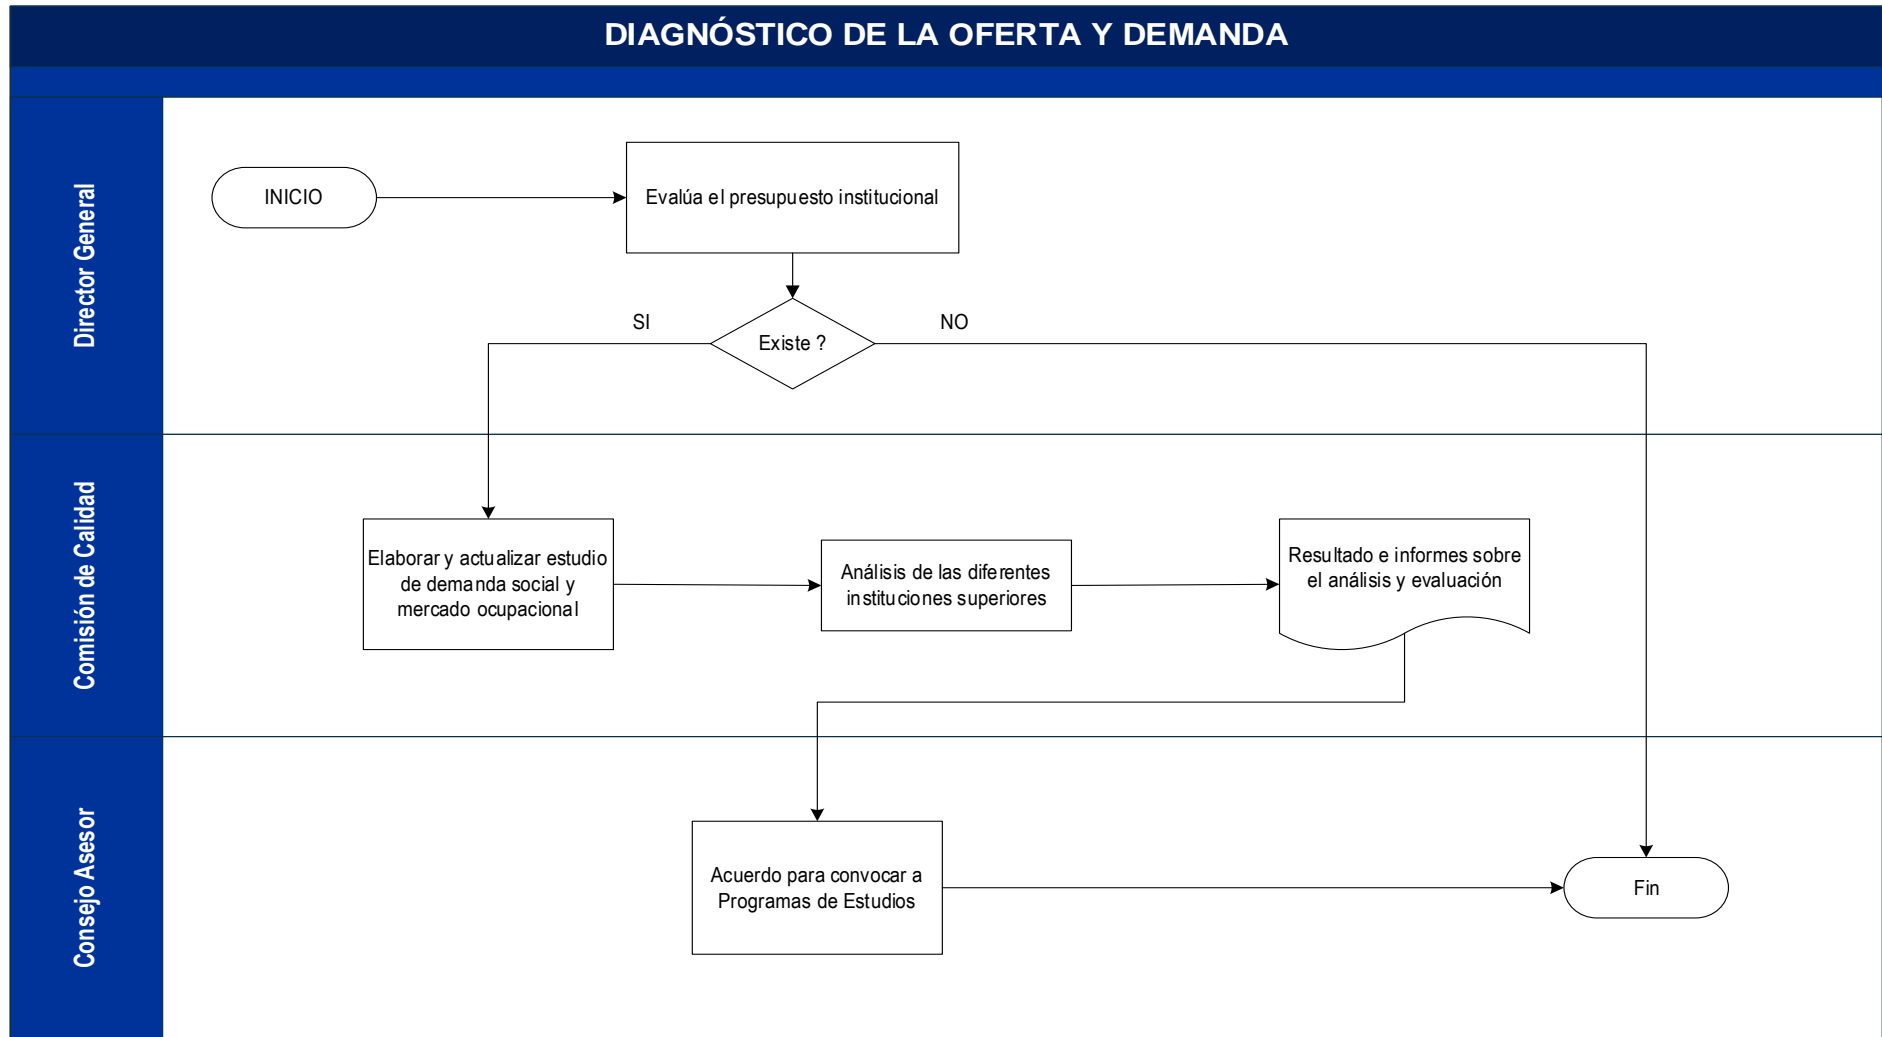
DIAGNÓSTICO DE LA OFERTA Y DEMANDA

Director General

INICIO

Evalúa el presupuesto institucional

SI

Existe ?

NO

Comisión de Calidad

Elaborar y actualizar estudio de demanda social y mercado ocupacional

Análisis de las diferentes instituciones superiores

Resultado e informes sobre el análisis y evaluación

Consejo Asesor

Acuerdo para convocar a Programas de Estudios

Fin